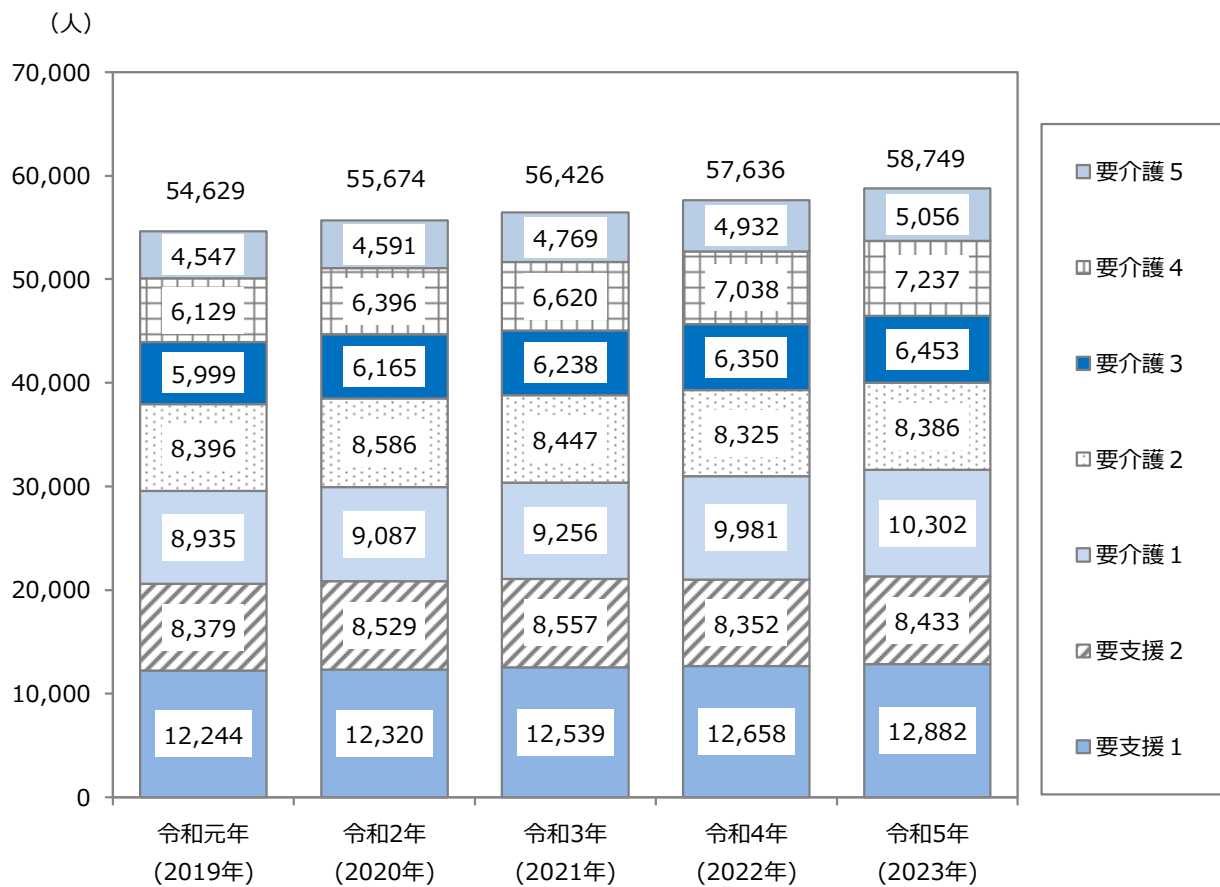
（人）

70,000
60,000
50,000
40,000
30,000
20,000
10,000
0

| | 令和元年 (2019年) | 令和2年 (2020年) | 令和3年 (2021年) | 令和4年 (2022年) | 令和5年 (2023年) |
|---|---|---|---|---|---|
| 合計 | 54,629 | 55,674 | 56,426 | 57,636 | 58,749 |
| 要介護５ | 4,547 | 4,591 | 4,769 | 4,932 | 5,056 |
| 要介護４ | 6,129 | 6,396 | 6,620 | 7,038 | 7,237 |
| 要介護３ | 5,999 | 6,165 | 6,238 | 6,350 | 6,453 |
| 要介護２ | 8,396 | 8,586 | 8,447 | 8,325 | 8,386 |
| 要介護１ | 8,935 | 9,087 | 9,256 | 9,981 | 10,302 |
| 要支援２ | 8,379 | 8,529 | 8,557 | 8,352 | 8,433 |
| 要支援１ | 12,244 | 12,320 | 12,539 | 12,658 | 12,882 |

要介護５
要介護４
要介護３
要介護２
要介護１
要支援２
要支援１